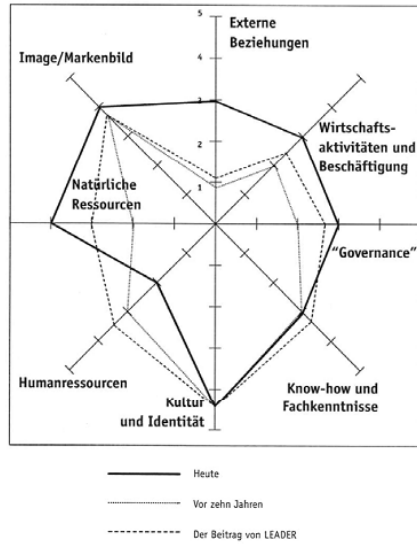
5
4
3
2
1

Externe Beziehungen

Image/Markenbild

Wirtschaftsaktivitäten und Beschäftigung

Natürliche Ressourcen

"Governance"

Humanressourcen

Kultur und Identität

Know-how und Fachkenntnisse

Heute

Vor zehn Jahren

Der Beitrag von LEADER